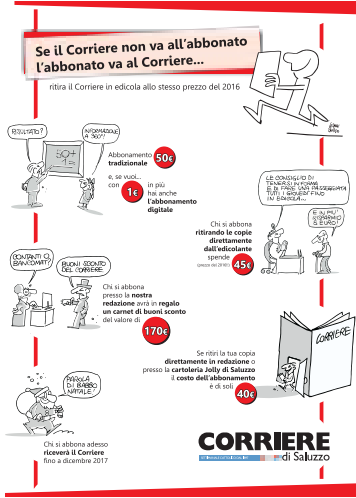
Se il Corriere non va all'abbonato l'abbonato va al Corriere...

ritira il Corriere in edicola allo stesso prezzo del 2016

RIFIUTATO?

INFORMAZIONE A 360°!

Abbonamento tradizionale 50€

e, se vuoi... con 1€ in più hai anche l'abbonamento digitale

LE CONSIGLIO DI TENERSI IN FORMA E DI FARE SAN PASSEGGIATA TUTTI I GIORNI FINO IN EDICOLA...

E IN PIÙ RISPARMIO 5 EURO

Chi si abbona ritirando le copie direttamente dall'edicolante spende (prezzo del 2016) 45€

CONTANTI O... BANCOMAT?

BUONI SCONTO DEL CORRIERE

Chi si abbona presso la nostra redazione avrà in regalo un carnet di buoni sconto del valore di 170€

CORRIERE

PAROLA DI BABBO NATALE

Se ritiri la tua copia direttamente in redazione o presso la cartoleria Jolly di Saluzzo il costo dell'abbonamento è di soli 40€

Chi si abbona adesso riceverà il Corriere fino a dicembre 2017

CORRIERE di Saluzzo